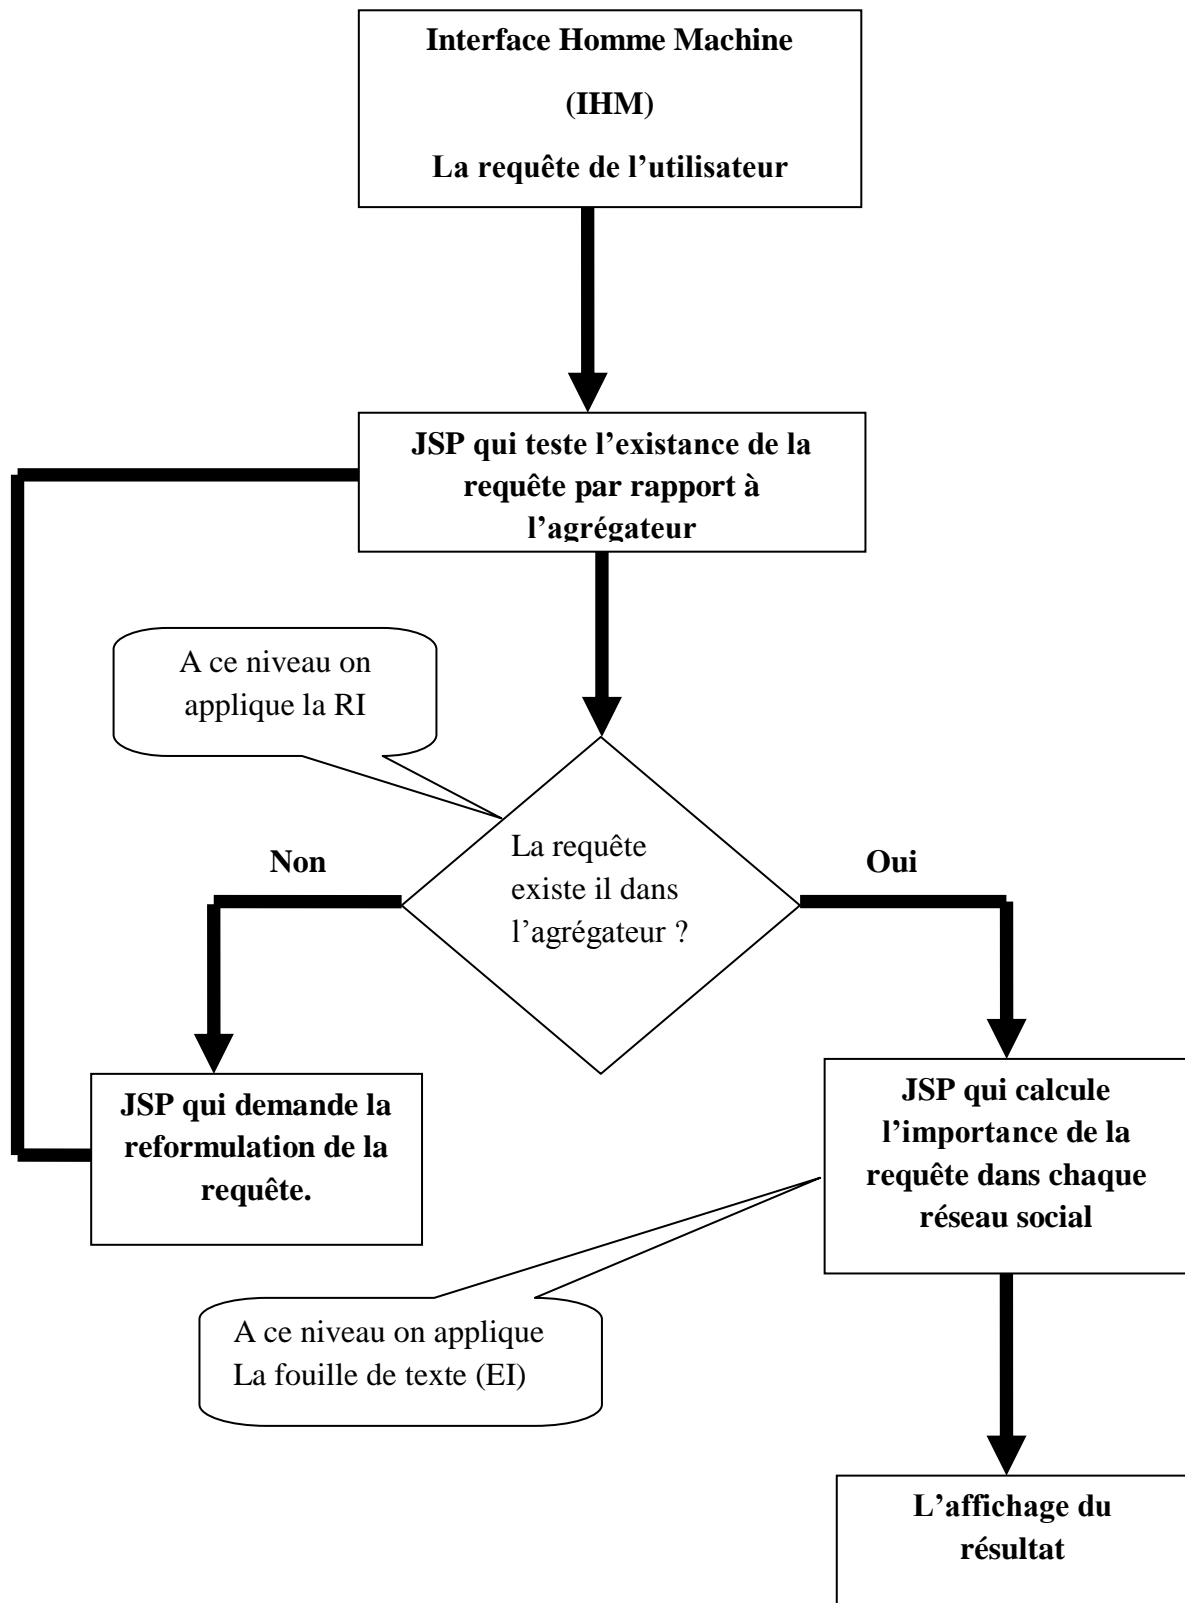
Interface Homme Machine

(IHM)

La requête de l'utilisateur

JSP qui teste l'existance de la requête par rapport à l'agrégateur

A ce niveau on applique la RI

La requête existe il dans l'agrégateur ?

Non

Oui

JSP qui demande la reformulation de la requête.

JSP qui calcule l'importance de la requête dans chaque réseau social

A ce niveau on applique La fouille de texte (EI)

L'affichage du résultat